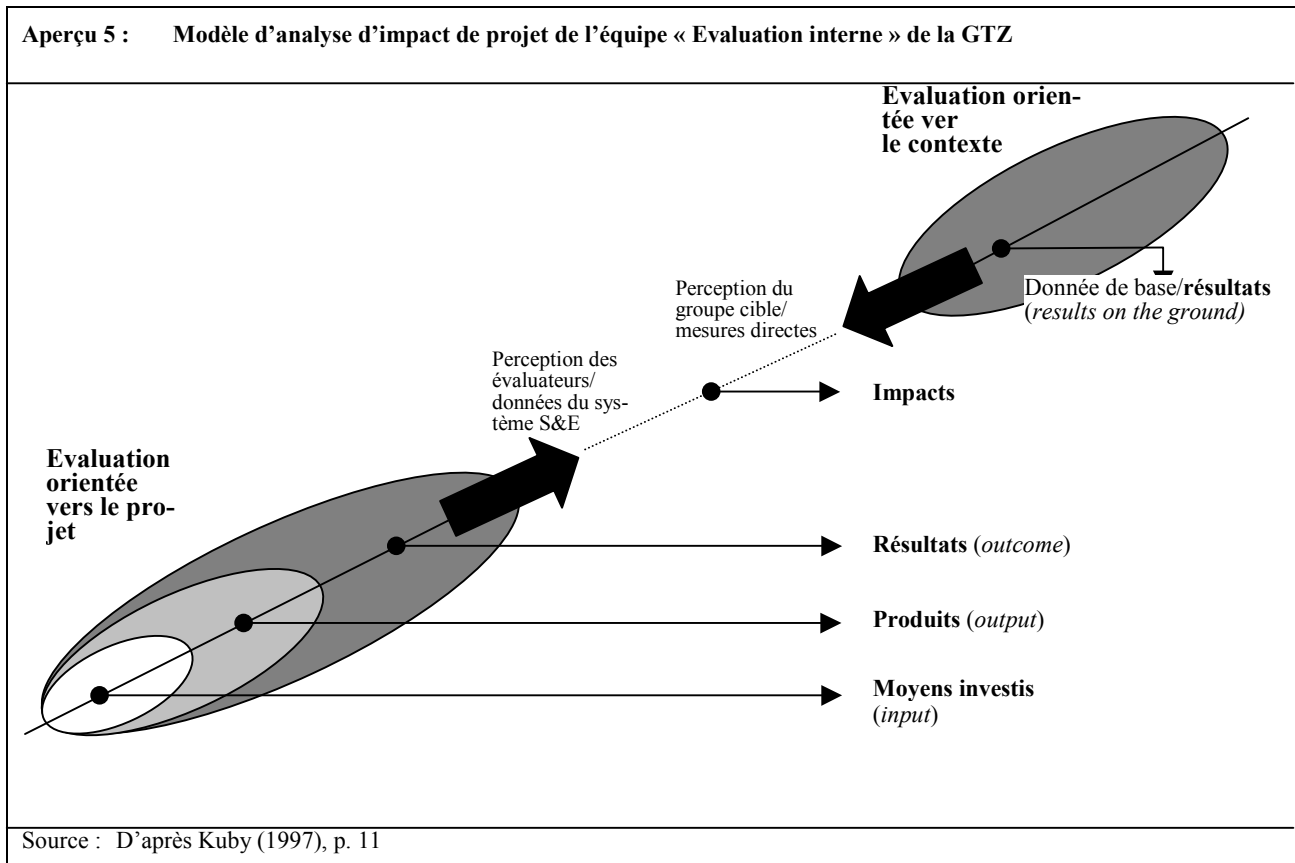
Aperçu 5 : Modèle d'analyse d'impact de projet de l'équipe « Evaluation interne » de la GTZ

Evaluation orientée ver le contexte

Perception du groupe cible/ mesures directes

Donnée de base/**résultats** (*results on the ground)*

Perception des évaluateurs/ données du système S&E

Impacts

Evaluation orientée vers le projet

Résultats (*outcome*)

Produits (*output*)

Moyens investis (*input*)

Source : D'après Kuby (1997), p. 11